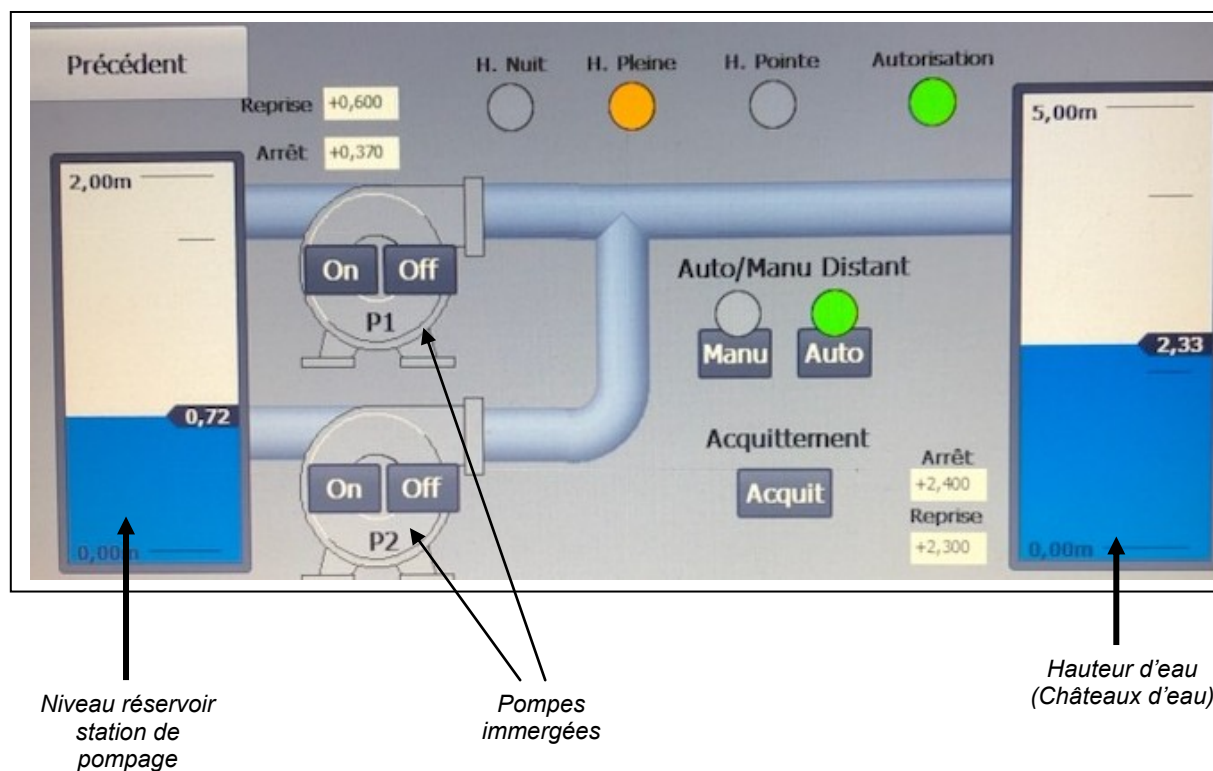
Précédent

H. Nuit H. Pleine H. Pointe Autorisation

Reprise +0,600

Arrêt +0,370

2,00m

0,72

0,00m

On Off

P1

On Off

P2

Auto/Manu Distant

Manu Auto

Acquittement

Acquit

Arrêt +2,400

Reprise +2,300

5,00m

2,33

0,00m

Niveau réservoir station de pompage

Pompes immergées

Hauteur d'eau (Châteaux d'eau)